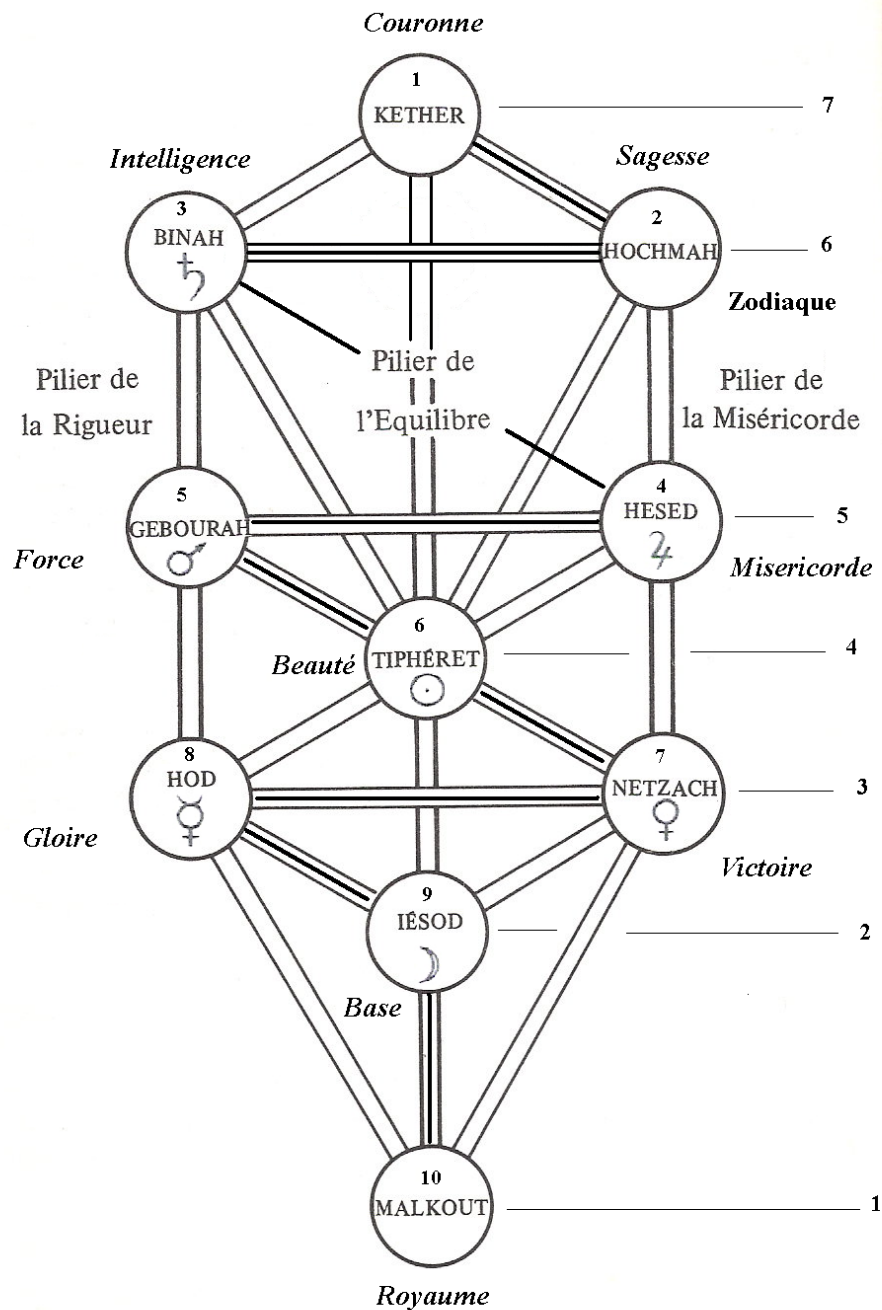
Couronne

1
KETHER

7

Intelligence

Sagesse

3
BINAH
♄

2
HOCHMAH

6

Zodiaque

Pilier de
la Rigueur

Pilier de
l'Equilibre

Pilier de
la Miséricorde

5
GEBOURAH
♂

4
HESED
♃

5

Force

Misericorde

6
TIPHÉRET
☉

Beauté

4

8
HOD
☿

7
NETZACH
♀

3

Gloire

Victoire

9
IÉSOD
☽

2

Base

10
MALKOUT

1

Royaume